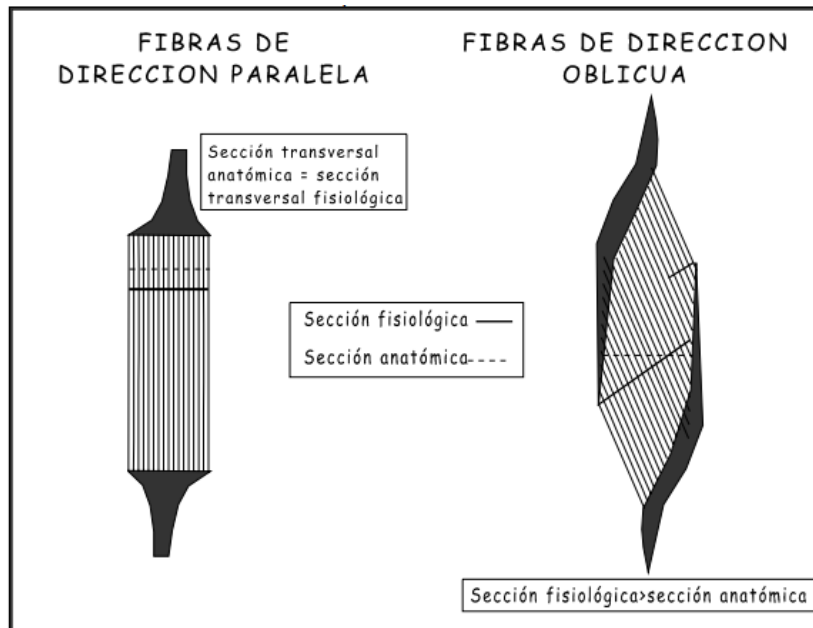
FIBRAS DE DIRECCION PARALELA

FIBRAS DE DIRECCION OBLICUA

Sección transversal anatómica = sección transversal fisiológica

Sección fisiológica ——

Sección anatómica- - - -

Sección fisiológica>sección anatómica